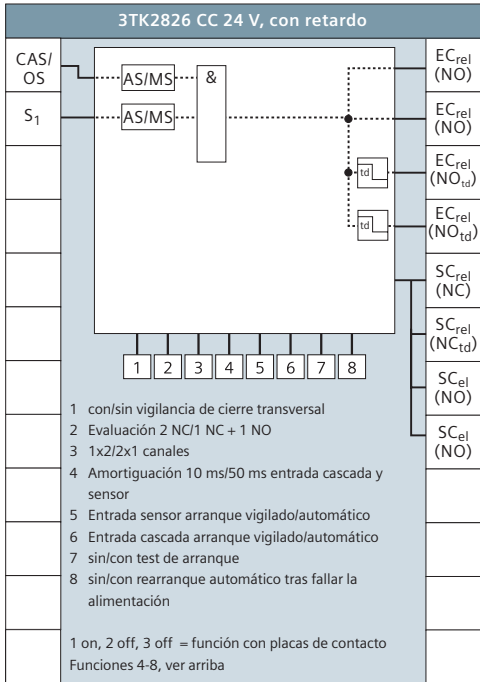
3TK2826 CC 24 V, con retardo

CAS/OS

$S_1$

AS/MS

&

AS/MS

td

td

$EC_{rel}$ (NO)

$EC_{rel}$ (NO)

$EC_{rel}$ ($NO_{td}$)

$EC_{rel}$ ($NO_{td}$)

$SC_{rel}$ (NC)

$SC_{rel}$ ($NC_{td}$)

$SC_{el}$ (NO)

$SC_{el}$ (NO)

1 2 3 4 5 6 7 8

1 con/sin vigilancia de cierre transversal
2 Evaluación 2 NC/1 NC + 1 NO
3 1x2/2x1 canales
4 Amortiguación 10 ms/50 ms entrada cascada y sensor
5 Entrada sensor arranque vigilado/automático
6 Entrada cascada arranque vigilado/automático
7 sin/con test de arranque
8 sin/con rearranque automático tras fallar la alimentación

1 on, 2 off, 3 off = función con placas de contacto
Funciones 4-8, ver arriba